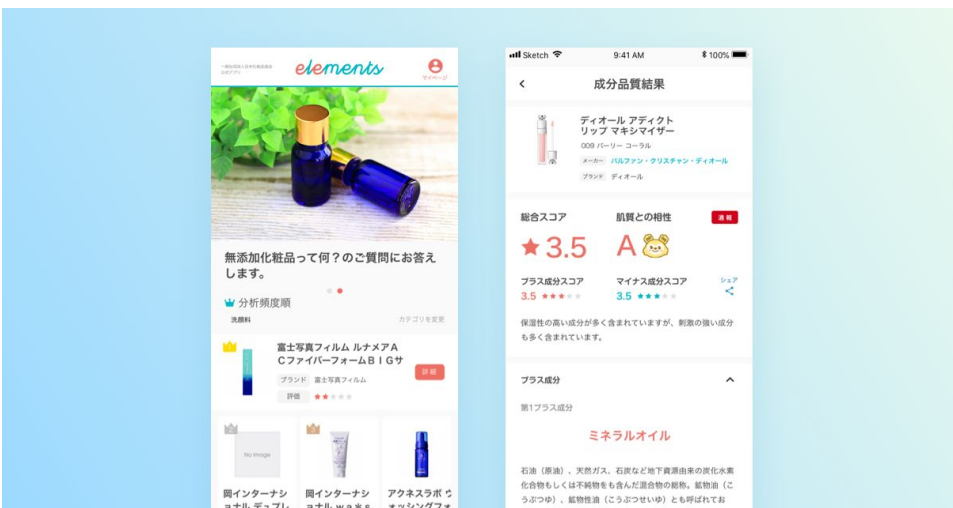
一般社団法人日本化粧品協会 公式アプリ

elements

マイページ

無添加化粧品って何？ご質問にお答えします。

分析頻度順

洗顔料

カテゴリを変更

富士写真フィルム ルナメアACファイバーフォームＢＩＧサ

ブランド 富士写真フィルム

評価

詳細

No Image

岡インターナショナル デュプレ

岡インターナショナル ｗａｋｅ

アクネスラボ ウォッシングフォ

Sketch 9:41 AM 100%

成分品質結果

ディオール アディクト リップ マキシマイザー

009 パーリー コーラル

メーカー パルファン・クリスチャン・ディオール

ブランド ディオール

総合スコア

肌質との相性

通報

3.5

A

プラス成分スコア

3.5

マイナス成分スコア

3.5

シェア

保湿性の高い成分が多く含まれていますが、刺激の強い成分も多く含まれています。

プラス成分

第1プラス成分

ミネラルオイル

石油（原油）、天然ガス、石炭など地下資源由来の炭化水素化合物もしくは不純物をも含んだ混合物の総称。鉱物油（こうぶつゆ）、鉱物性油（こうぶつせいゆ）とも呼ばれてお